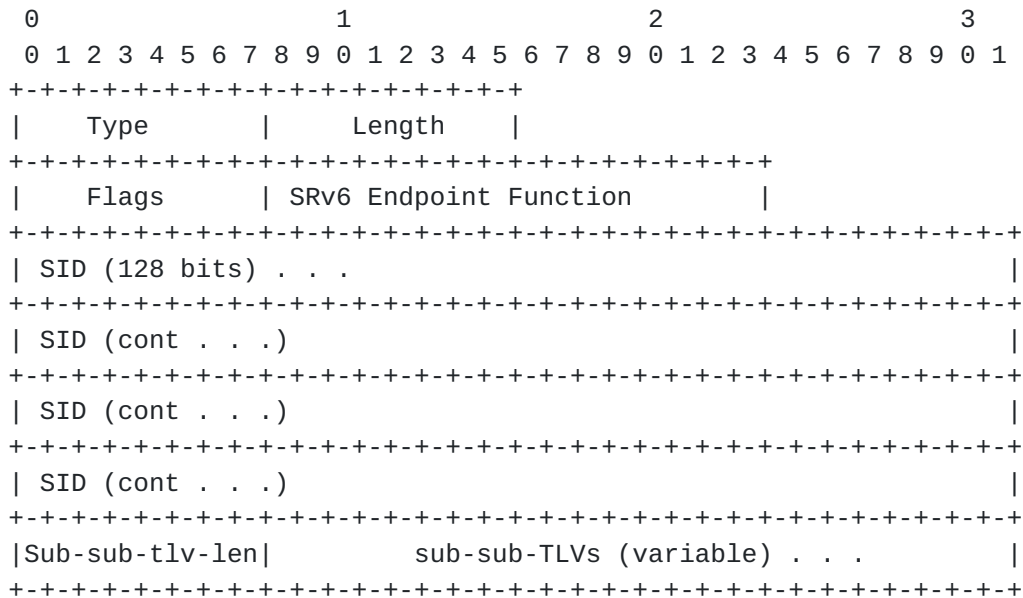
0                   1                   2                   3
 0 1 2 3 4 5 6 7 8 9 0 1 2 3 4 5 6 7 8 9 0 1 2 3 4 5 6 7 8 9 0 1
+-+-+-+-+-+-+-+-+-+-+-+-+-+-+-+-+
|    Type       |     Length    |
+-+-+-+-+-+-+-+-+-+-+-+-+-+-+-+-+-+-+-+-+-+-+-+-+
|    Flags      | SRv6 Endpoint Function        |
+-+-+-+-+-+-+-+-+-+-+-+-+-+-+-+-+-+-+-+-+-+-+-+-+-+-+-+-+-+-+-+-+
| SID (128 bits) . . .                                          |
+-+-+-+-+-+-+-+-+-+-+-+-+-+-+-+-+-+-+-+-+-+-+-+-+-+-+-+-+-+-+-+-+
| SID (cont . . .)                                              |
+-+-+-+-+-+-+-+-+-+-+-+-+-+-+-+-+-+-+-+-+-+-+-+-+-+-+-+-+-+-+-+-+
| SID (cont . . .)                                              |
+-+-+-+-+-+-+-+-+-+-+-+-+-+-+-+-+-+-+-+-+-+-+-+-+-+-+-+-+-+-+-+-+
| SID (cont . . .)                                              |
+-+-+-+-+-+-+-+-+-+-+-+-+-+-+-+-+-+-+-+-+-+-+-+-+-+-+-+-+-+-+-+-+
|Sub-sub-tlv-len|         sub-sub-TLVs (variable) . . .         |
+-+-+-+-+-+-+-+-+-+-+-+-+-+-+-+-+-+-+-+-+-+-+-+-+-+-+-+-+-+-+-+-+